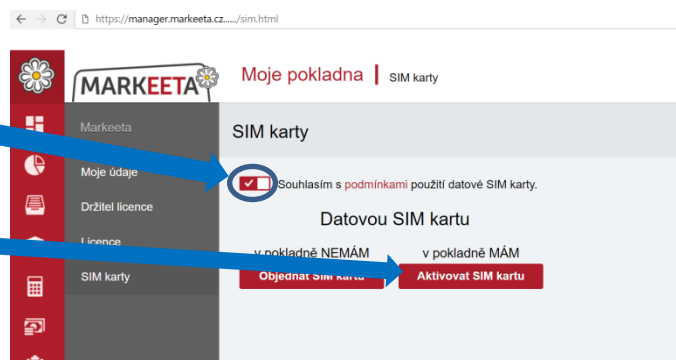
https://manager.markeeta.cz....../sim.html

MARKEETA

Moje pokladna | SIM karty

Markeeta

Moje údaje

Držitel licence

Licence

SIM karty

SIM karty

Souhlasím s podmínkami použití datové SIM karty.

Datovou SIM kartu

v pokladně NEMÁM

Objednat SIM kartu

v pokladně MÁM

Aktivovat SIM kartu